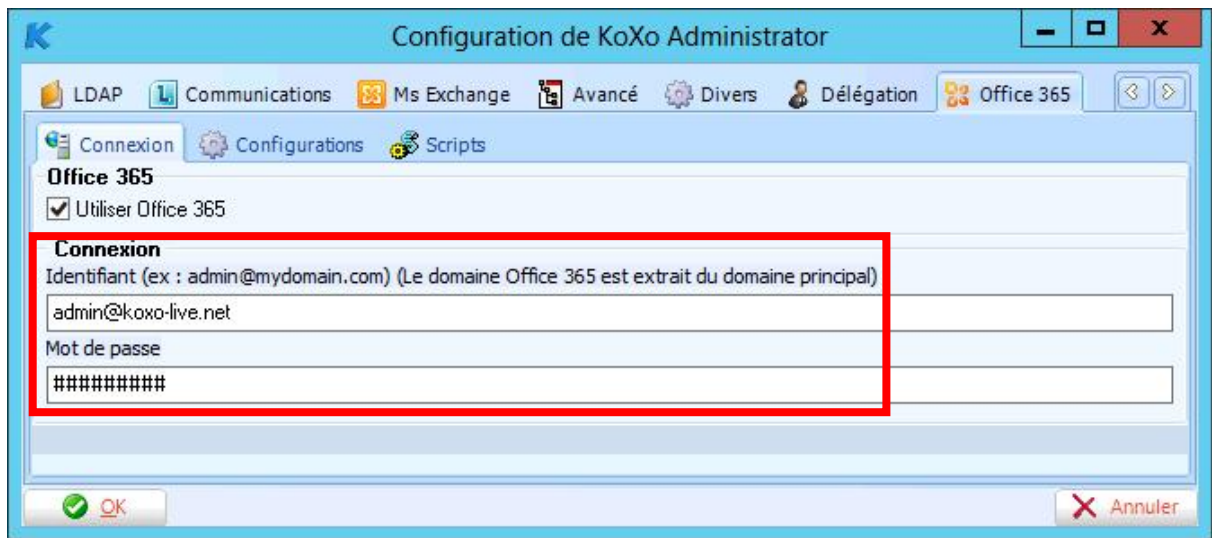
Configuration de KoXo Administrator

LDAP Communications Ms Exchange Avancé Divers Délégation Office 365

Connexion Configurations Scripts

Office 365

Utiliser Office 365

Connexion

Identifiant (ex : admin@mydomain.com) (Le domaine Office 365 est extrait du domaine principal)

admin@koxo-live.net

Mot de passe

#########

OK

Annuler